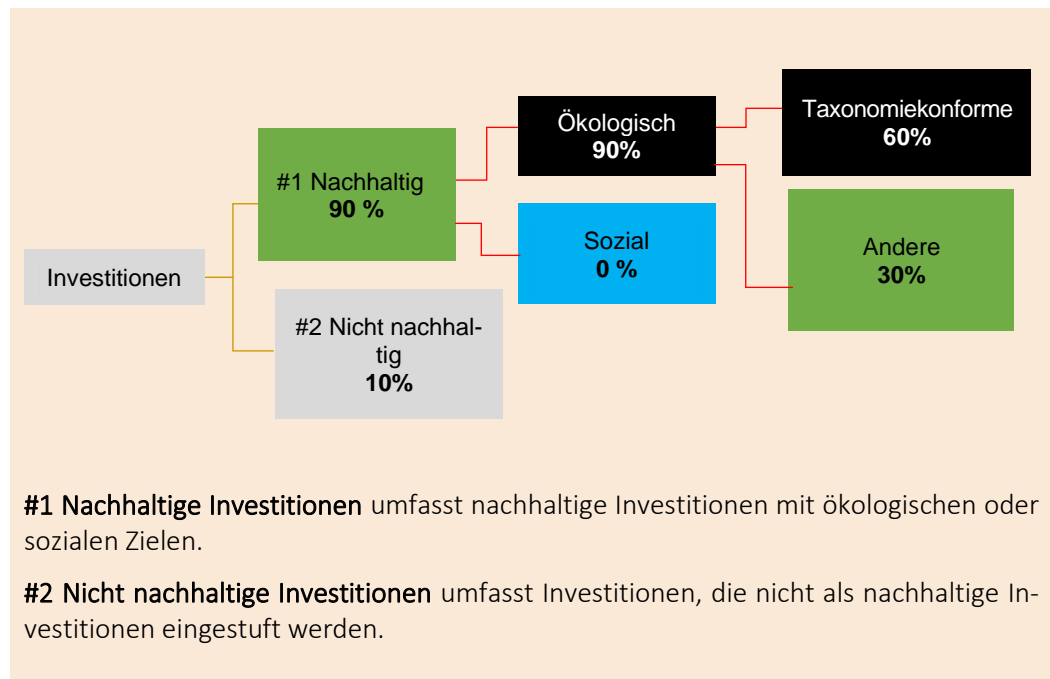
Investitionen

#1 Nachhaltig
**90 %**

#2 Nicht nachhaltig
**10%**

Ökologisch
**90%**

Sozial
**0 %**

Taxonomiekonforme
**60%**

Andere
**30%**

**#1 Nachhaltige Investitionen** umfasst nachhaltige Investitionen mit ökologischen oder sozialen Zielen.

**#2 Nicht nachhaltige Investitionen** umfasst Investitionen, die nicht als nachhaltige Investitionen eingestuft werden.